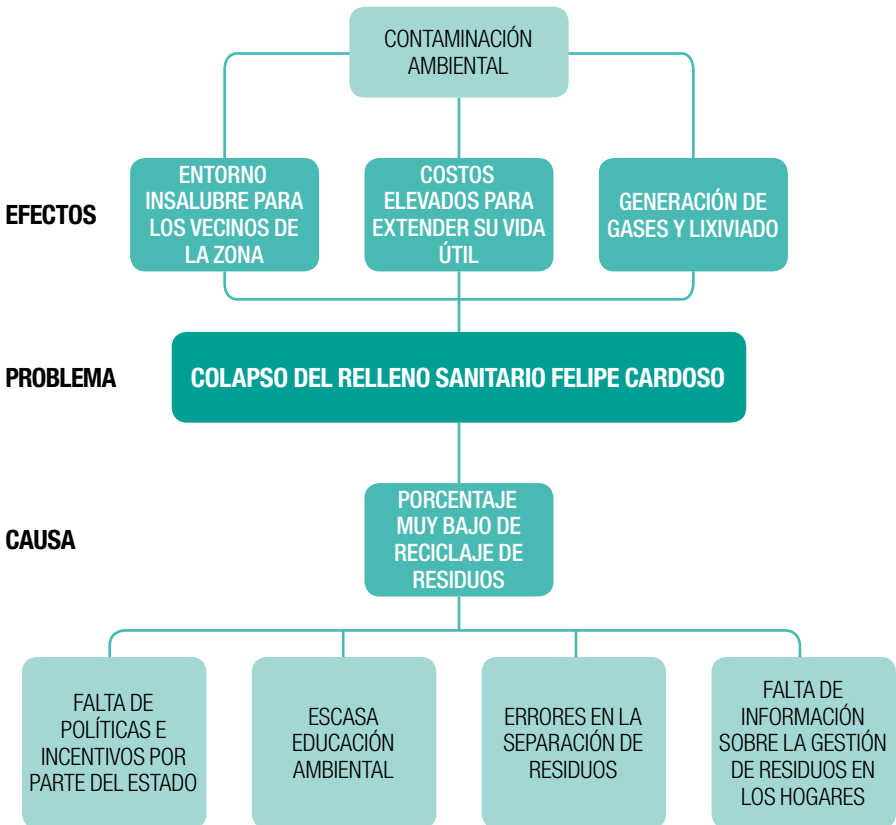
CONTAMINACIÓN AMBIENTAL

EFECTOS

ENTORNO INSALUBRE PARA LOS VECINOS DE LA ZONA

COSTOS ELEVADOS PARA EXTENDER SU VIDA ÚTIL

GENERACIÓN DE GASES Y LIXIVIADO

PROBLEMA

COLAPSO DEL RELLENO SANITARIO FELIPE CARDOSO

CAUSA

PORCENTAJE MUY BAJO DE RECICLAJE DE RESIDUOS

FALTA DE POLÍTICAS E INCENTIVOS POR PARTE DEL ESTADO

ESCASA EDUCACIÓN AMBIENTAL

ERRORES EN LA SEPARACIÓN DE RESIDUOS

FALTA DE INFORMACIÓN SOBRE LA GESTIÓN DE RESIDUOS EN LOS HOGARES